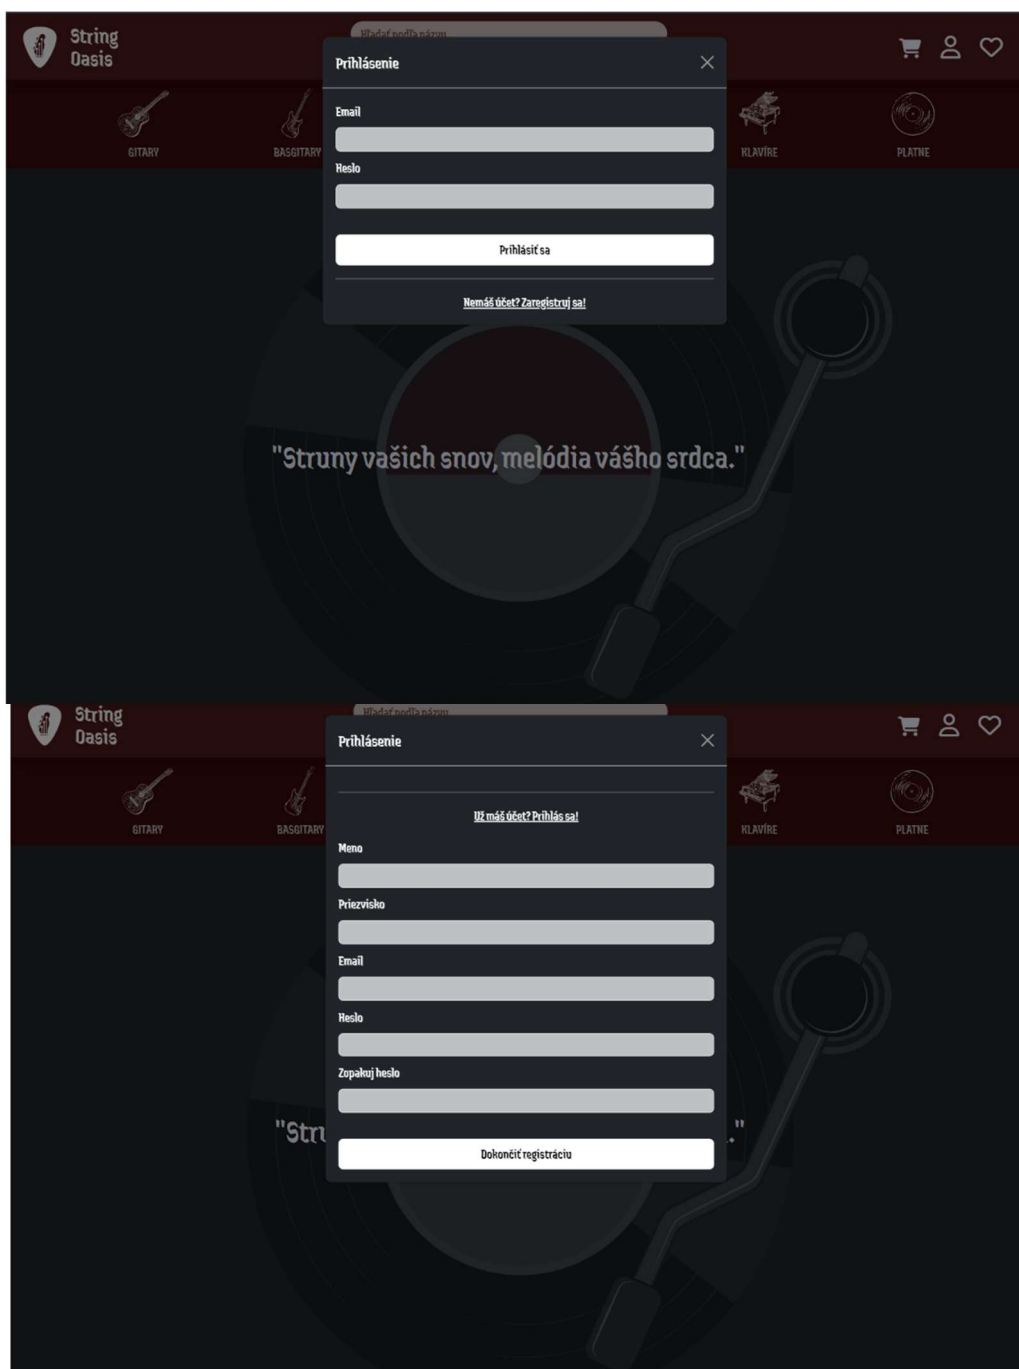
String Oasis

Hľadať podľa názvu

Prihlásenie

Email

Heslo

Prihlásiť sa

Nemáš účet? Zaregistruj sa!

GITARY

BASGITARY

KLAVÍRE

PLATNE

"Struny vašich snov, melódia vášho srdca."

String Oasis

Hľadať podľa názvu

Prihlásenie

Už máš účet? Prihlás sa!

Meno

Priezvisko

Email

Heslo

Zopakuj heslo

Dokončiť registráciu

GITARY

BASGITARY

KLAVÍRE

PLATNE

"Str .."